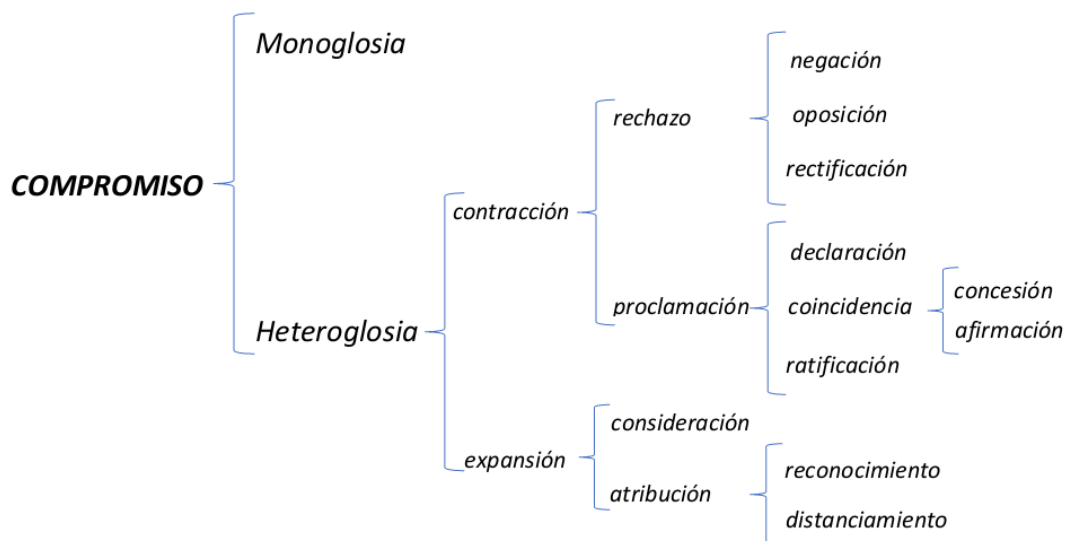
COMPROMISO

Monoglosia

Heteroglosia

contracción

expansión

rechazo

proclamación

consideración

atribución

negación

oposición

rectificación

declaración

coincidencia

ratificación

concesión

afirmación

reconocimiento

distanciamiento